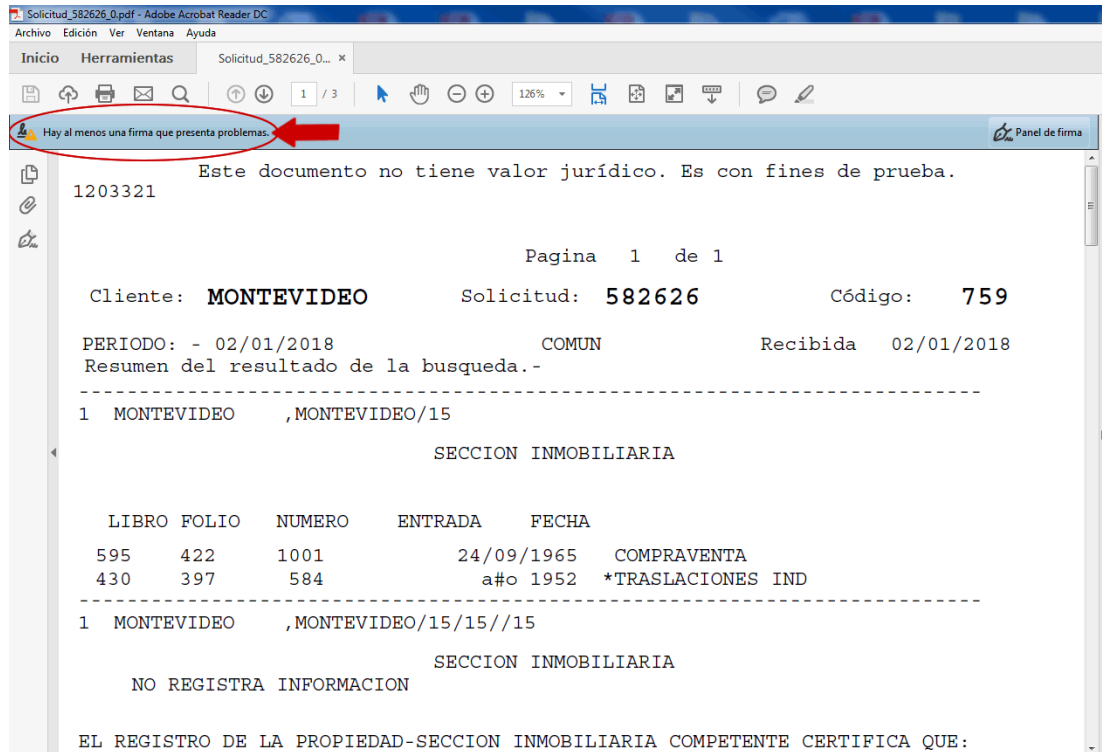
Solicitud_582626_0.pdf - Adobe Acrobat Reader DC

Archivo Edición Ver Ventana Ayuda

Inicio Herramientas Solicitud_582626_0... ×

1 / 3 126%

Hay al menos una firma que presenta problemas.

Panel de firma

Este documento no tiene valor jurídico. Es con fines de prueba.
1203321

Pagina 1 de 1

Cliente: MONTEVIDEO Solicitud: 582626 Código: 759

PERIODO: - 02/01/2018 COMUN Recibida 02/01/2018
Resumen del resultado de la busqueda.-

1 MONTEVIDEO ,MONTEVIDEO/15

SECCION INMOBILIARIA

| LIBRO | FOLIO | NUMERO | ENTRADA | FECHA | |
|---|---|---|---|---|---|
| 595 | 422 | 1001 | | 24/09/1965 | COMPRAVENTA |
| 430 | 397 | 584 | | a#o 1952 | *TRASLACIONES IND |

1 MONTEVIDEO ,MONTEVIDEO/15/15//15

SECCION INMOBILIARIA
NO REGISTRA INFORMACION

EL REGISTRO DE LA PROPIEDAD-SECCION INMOBILIARIA COMPETENTE CERTIFICA QUE: